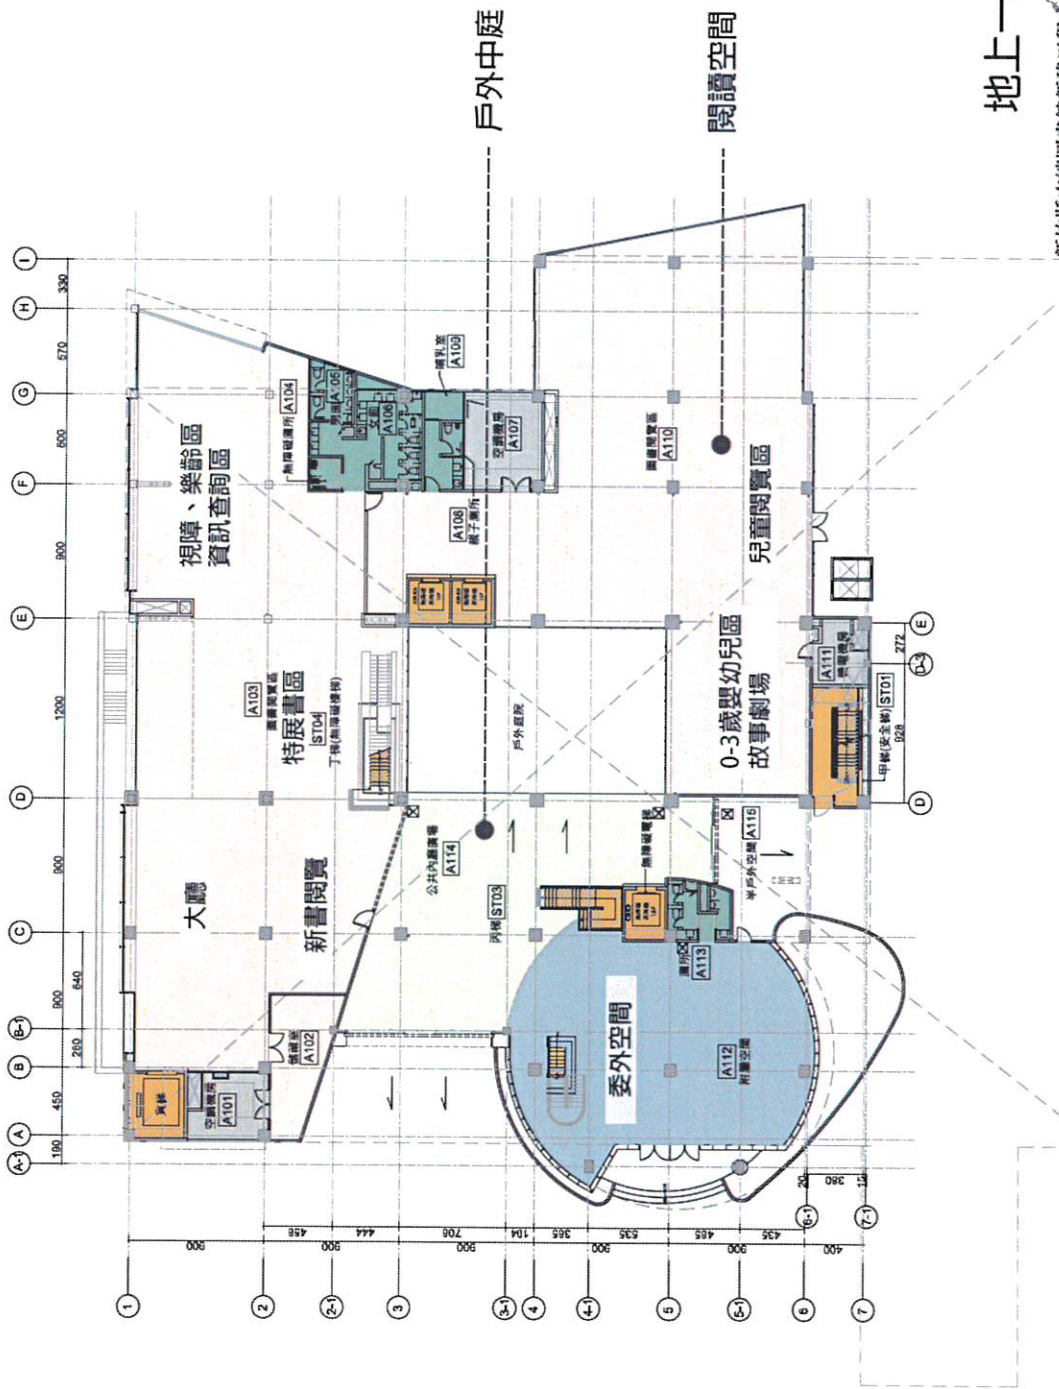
地上一

戶外中庭

閱讀空間

視障、樂齡區
資訊查詢區

兒童閱覽區

0-3歲嬰幼兒區
故事劇場

特展書區

大廳

新書閱覽

委外空間

A101
A102
A103
A104
A105
A106
A107
A108
A109
A110
A111
A112
A113
A114
A115
ST01
ST03
ST04

A-1
A
B
B-1
C
D
E
F
G
H
I
D-3

1
2
2-1
3
3-1
4
4-1
5
5-1
6
6-1
7
7-1

100
450
260
900
640
900
1200
900
600
570
330
272
928

900
456
444
706
104
365
535
485
435
400
20
380